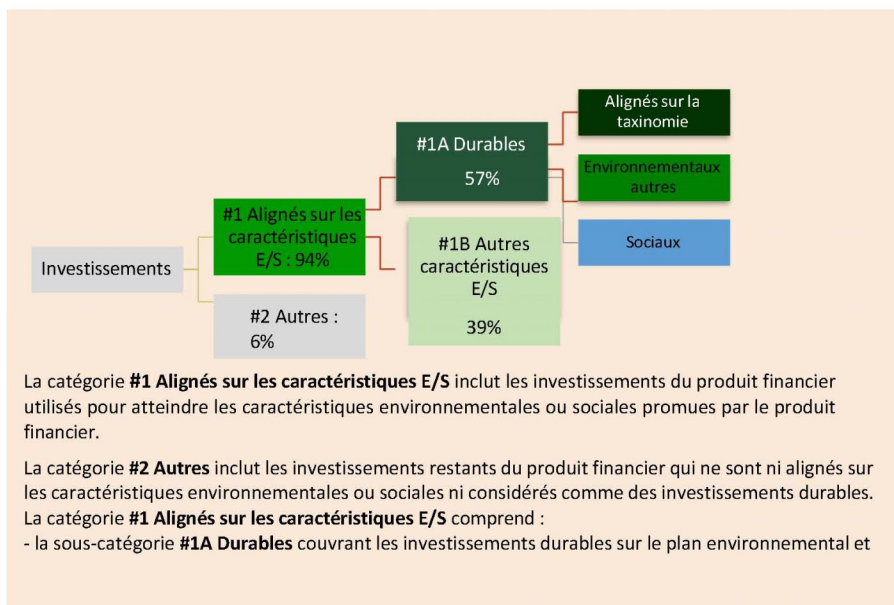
Investissements

#1 Alignés sur les caractéristiques E/S : 94%

#2 Autres : 6%

#1A Durables
57%

#1B Autres caractéristiques E/S
39%

Alignés sur la taxinomie

Environnementaux autres

Sociaux

La catégorie **#1 Alignés sur les caractéristiques E/S** inclut les investissements du produit financier utilisés pour atteindre les caractéristiques environnementales ou sociales promues par le produit financier.

La catégorie **#2 Autres** inclut les investissements restants du produit financier qui ne sont ni alignés sur les caractéristiques environnementales ou sociales ni considérés comme des investissements durables.
La catégorie **#1 Alignés sur les caractéristiques E/S** comprend :
- la sous-catégorie **#1A Durables** couvrant les investissements durables sur le plan environnemental et